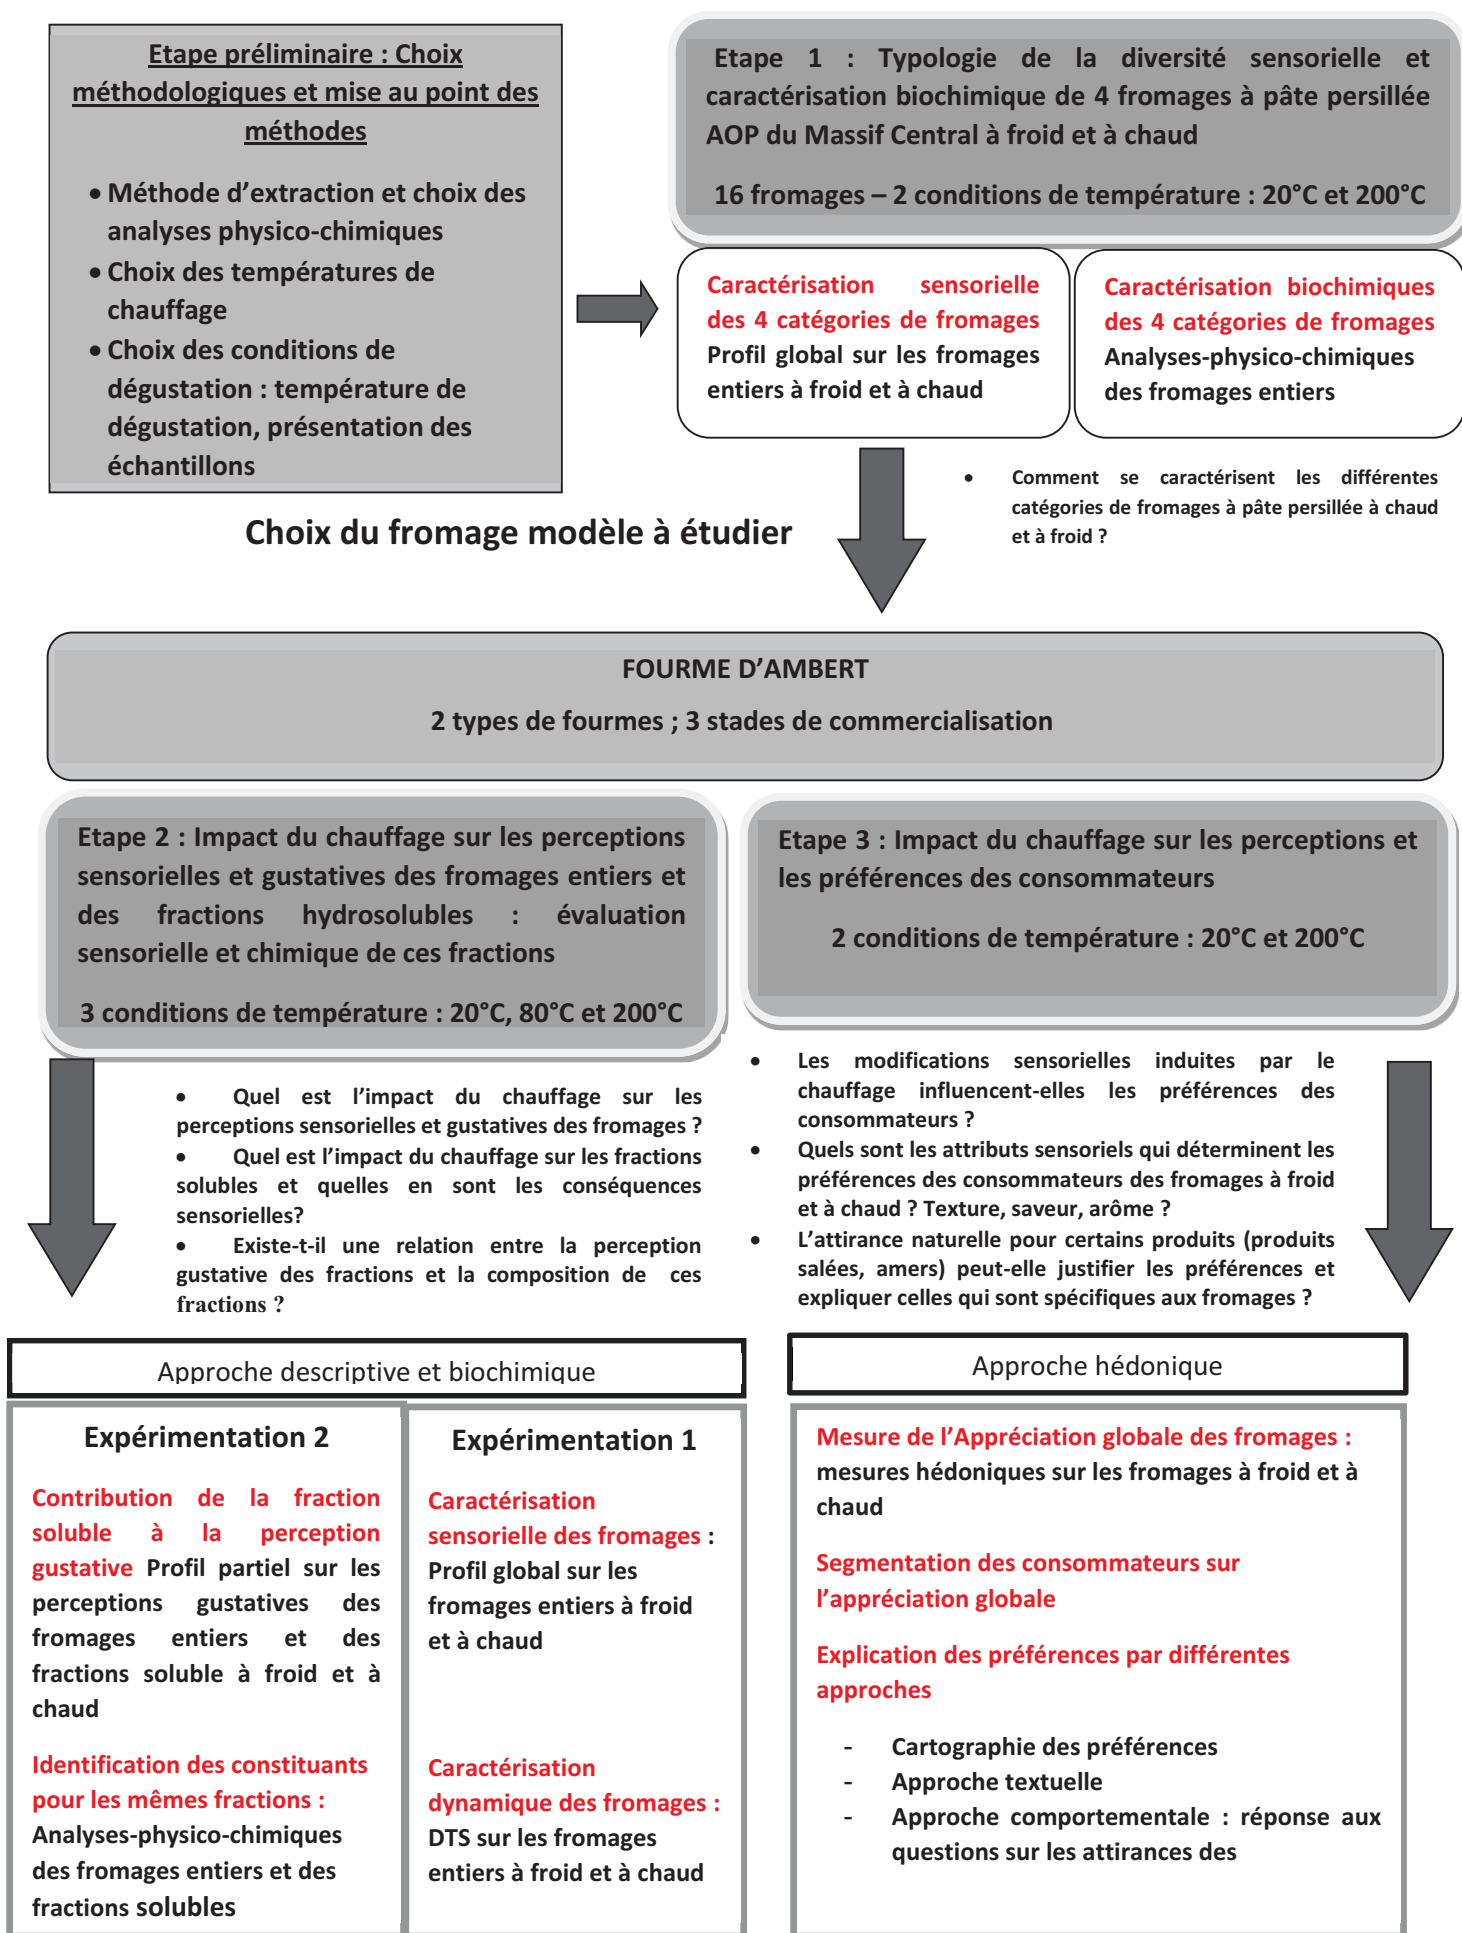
Etape préliminaire : Choix méthodologiques et mise au point des méthodes

- Méthode d'extraction et choix des analyses physico-chimiques
- Choix des températures de chauffage
- Choix des conditions de dégustation : température de dégustation, présentation des échantillons

Etape 1 : Typologie de la diversité sensorielle et caractérisation biochimique de 4 fromages à pâte persillée AOP du Massif Central à froid et à chaud

16 fromages – 2 conditions de température : 20°C et 200°C

Caractérisation sensorielle des 4 catégories de fromages
Profil global sur les fromages entiers à froid et à chaud

Caractérisation biochimiques des 4 catégories de fromages
Analyses-physico-chimiques des fromages entiers

- Comment se caractérisent les différentes catégories de fromages à pâte persillée à chaud et à froid ?

Choix du fromage modèle à étudier

FOURME D'AMBERT

2 types de fourmes ; 3 stades de commercialisation

Etape 2 : Impact du chauffage sur les perceptions sensorielles et gustatives des fromages entiers et des fractions hydrosolubles : évaluation sensorielle et chimique de ces fractions

3 conditions de température : 20°C, 80°C et 200°C

Etape 3 : Impact du chauffage sur les perceptions et les préférences des consommateurs

2 conditions de température : 20°C et 200°C

- Quel est l'impact du chauffage sur les perceptions sensorielles et gustatives des fromages ?
- Quel est l'impact du chauffage sur les fractions solubles et quelles en sont les conséquences sensorielles?
- Existe-t-il une relation entre la perception gustative des fractions et la composition de ces fractions ?

- Les modifications sensorielles induites par le chauffage influencent-elles les préférences des consommateurs ?
- Quels sont les attributs sensoriels qui déterminent les préférences des consommateurs des fromages à froid et à chaud ? Texture, saveur, arôme ?
- L'attirance naturelle pour certains produits (produits salées, amers) peut-elle justifier les préférences et expliquer celles qui sont spécifiques aux fromages ?

Approche descriptive et biochimique

Approche hédonique

Expérimentation 2

Contribution de la fraction soluble à la perception gustative Profil partiel sur les perceptions gustatives des fromages entiers et des fractions soluble à froid et à chaud

Identification des constituants pour les mêmes fractions :
Analyses-physico-chimiques des fromages entiers et des fractions solubles

Expérimentation 1

Caractérisation sensorielle des fromages :
Profil global sur les fromages entiers à froid et à chaud

Caractérisation dynamique des fromages :
DTS sur les fromages entiers à froid et à chaud

Mesure de l'Appréciation globale des fromages :
mesures hédoniques sur les fromages à froid et à chaud

Segmentation des consommateurs sur l'appréciation globale

Explication des préférences par différentes approches

- Cartographie des préférences
- Approche textuelle
- Approche comportementale : réponse aux questions sur les attirances des